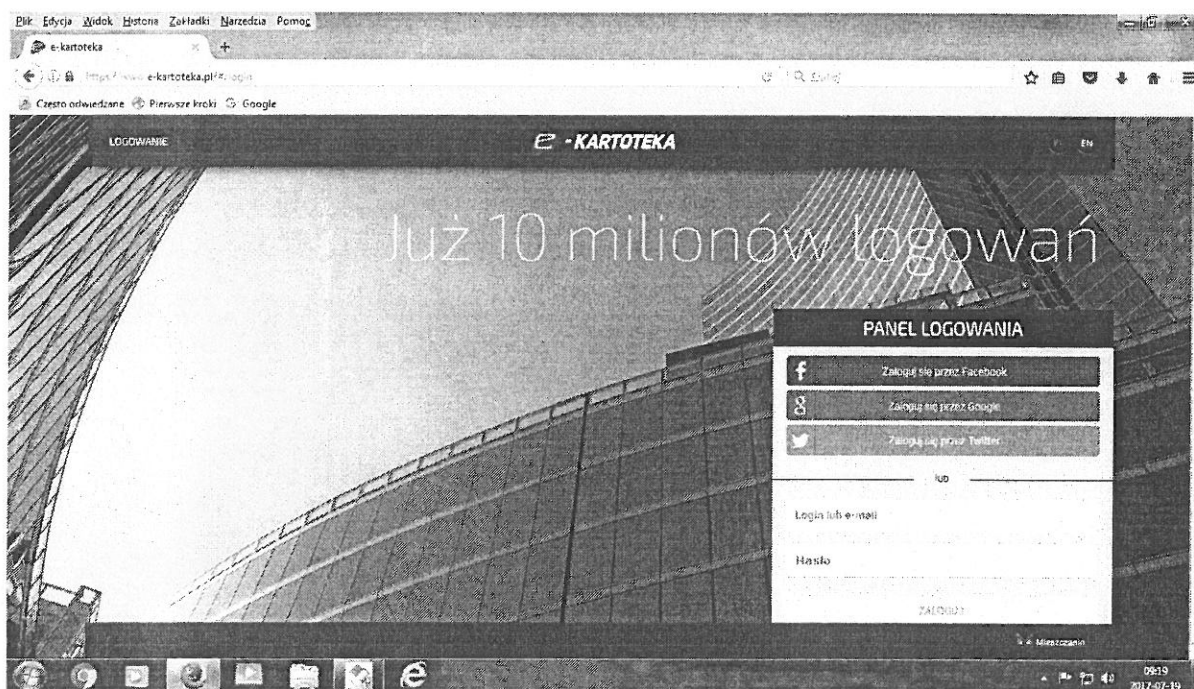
Plik Edycja Widok Historia Zakładki Narzędzia Pomoc

e-kartoteka

https://www.e-kartoteka.pl/#/login

Szukaj

Często odwiedzane Pierwsze kroki Google

LOGOWANIE

E -KARTOTEKA

PL EN

Już 10 milionów logowań

PANEL LOGOWANIA

Zaloguj się przez Facebook

Zaloguj się przez Google

Zaloguj się przez Twitter

lub

Login lub e-mail

Hasło

ZALOGUJ

Mieszczanin

09:19
2017-07-19